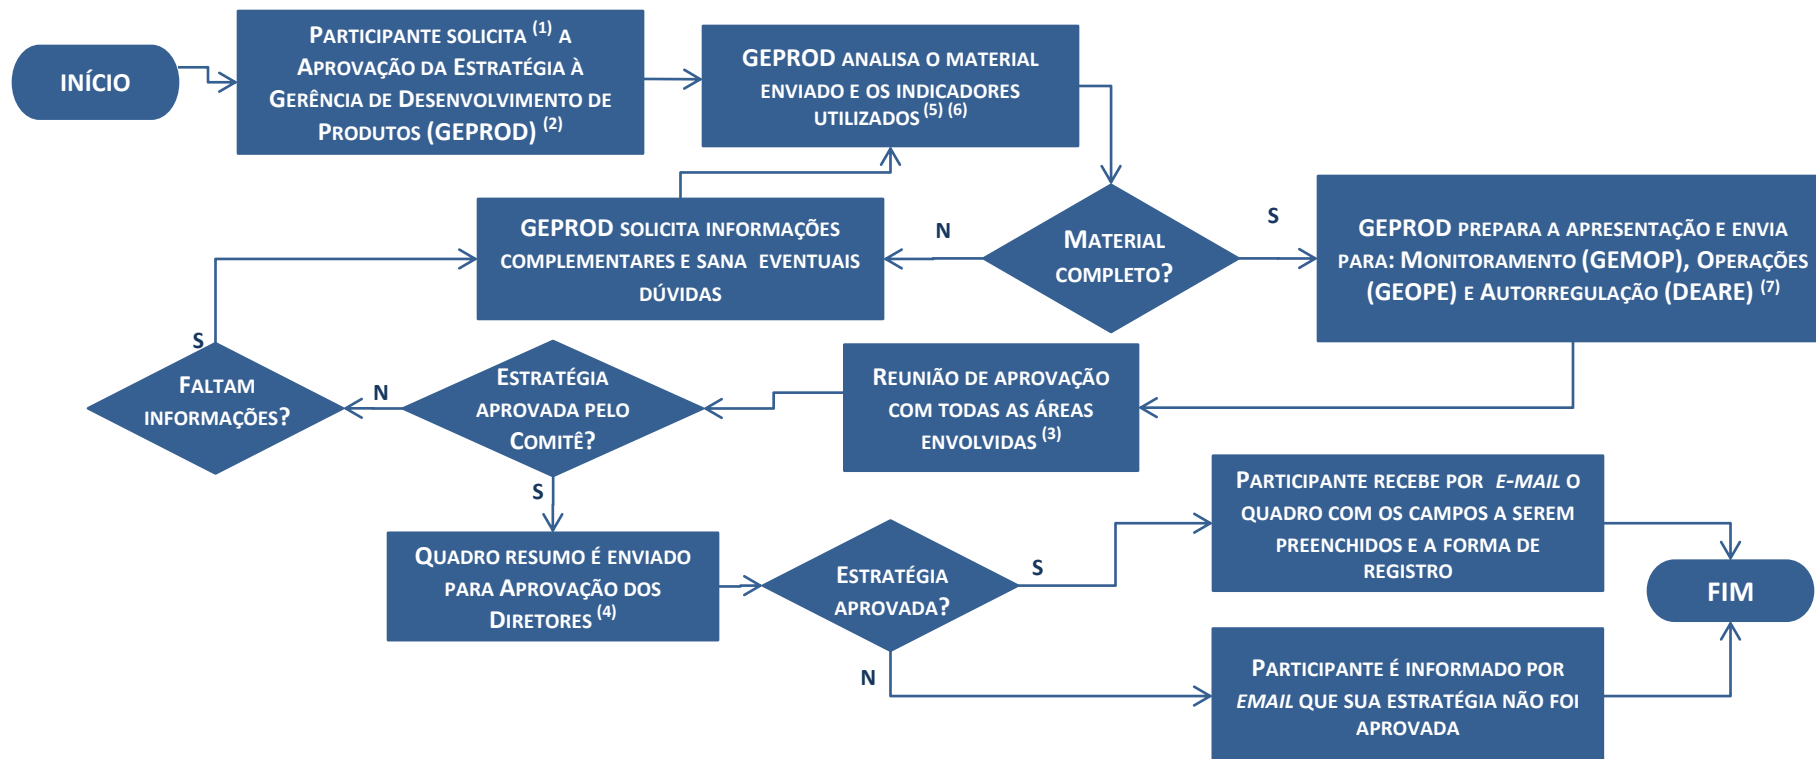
INÍCIO

PARTICIPANTE SOLICITA $^{(1)}$ A APROVAÇÃO DA ESTRATÉGIA À GERÊNCIA DE DESENVOLVIMENTO DE PRODUTOS (GEPROD) $^{(2)}$

GEPROD ANALISA O MATERIAL ENVIADO E OS INDICADORES UTILIZADOS $^{(5)}$ $^{(6)}$

MATERIAL COMPLETO?

N

S

GEPROD SOLICITA INFORMAÇÕES COMPLEMENTARES E SANA EVENTUAIS DÚVIDAS

GEPROD PREPARA A APRESENTAÇÃO E ENVIA PARA: MONITORAMENTO (GEMOP), OPERAÇÕES (GEOPE) E AUTORREGULAÇÃO (DEARE) $^{(7)}$

REUNIÃO DE APROVAÇÃO COM TODAS AS ÁREAS ENVOLVIDAS $^{(3)}$

ESTRATÉGIA APROVADA PELO COMITÊ?

N

FALTAM INFORMAÇÕES?

S

S

QUADRO RESUMO É ENVIADO PARA APROVAÇÃO DOS DIRETORES $^{(4)}$

ESTRATÉGIA APROVADA?

S

N

PARTICIPANTE RECEBE POR E-MAIL O QUADRO COM OS CAMPOS A SEREM PREENCHIDOS E A FORMA DE REGISTRO

PARTICIPANTE É INFORMADO POR EMAIL QUE SUA ESTRATÉGIA NÃO FOI APROVADA

FIM